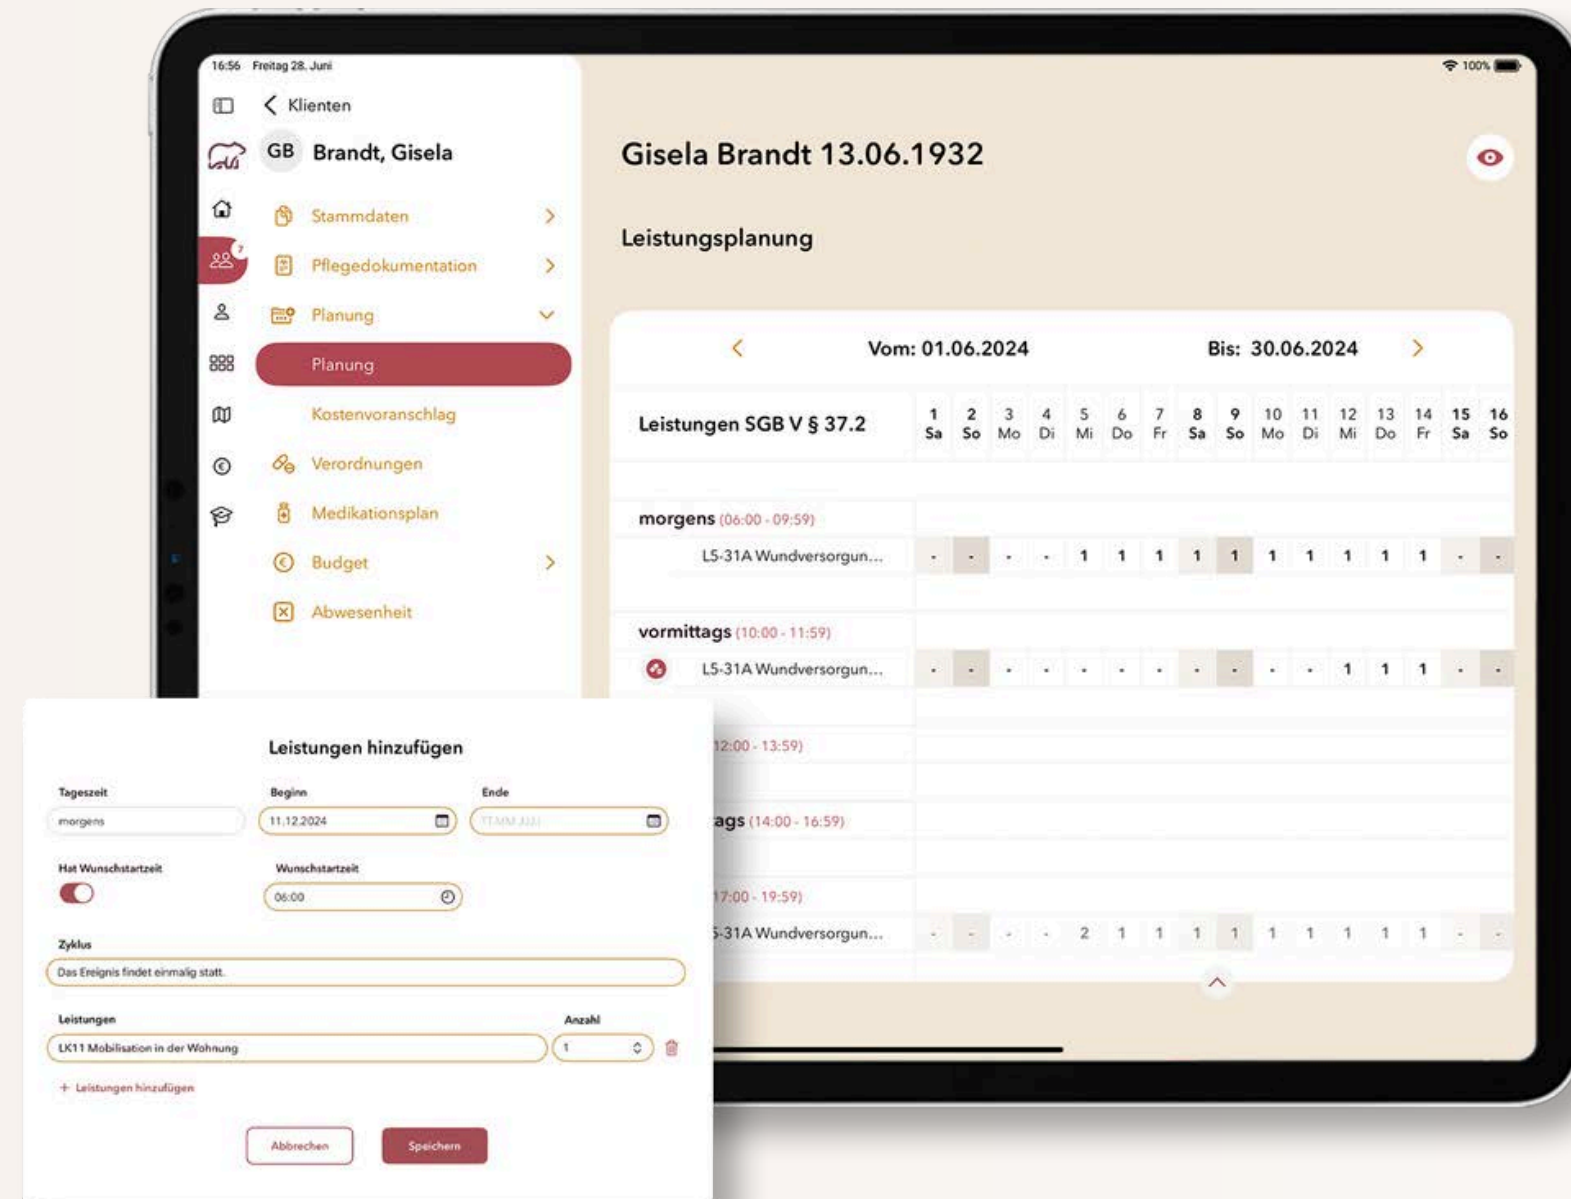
16:56 Freitag 28. Juni

100%

Klienten

GB Brandt, Gisela

Stammdaten

Pflegedokumentation

Planung

Planung

Kostenvoranschlag

Verordnungen

Medikationsplan

Budget

Abwesenheit

Gisela Brandt 13.06.1932

Leistungsplanung

Vom: 01.06.2024

Bis: 30.06.2024

| Leistungen SGB V § 37.2 | 1 Sa | 2 So | 3 Mo | 4 Di | 5 Mi | 6 Do | 7 Fr | 8 Sa | 9 So | 10 Mo | 11 Di | 12 Mi | 13 Do | 14 Fr | 15 Sa | 16 So |
|---|---|---|---|---|---|---|---|---|---|---|---|---|---|---|---|---|
| morgens (06:00 - 09:59) | | | | | | | | | | | | | | | | |
| L5-31A Wundversorgun... | - | - | - | - | 1 | 1 | 1 | 1 | 1 | 1 | 1 | 1 | 1 | 1 | - | - |
| vormittags (10:00 - 11:59) | | | | | | | | | | | | | | | | |
| L5-31A Wundversorgun... | - | - | - | - | - | - | - | - | - | - | - | 1 | 1 | 1 | - | - |
| 12:00 - 13:59) | | | | | | | | | | | | | | | | |
| ags (14:00 - 16:59) | | | | | | | | | | | | | | | | |
| 17:00 - 19:59) | | | | | | | | | | | | | | | | |
| 5-31A Wundversorgun... | - | - | - | - | 2 | 1 | 1 | 1 | 1 | 1 | 1 | 1 | 1 | 1 | - | - |

Leistungen hinzufügen

Tageszeit
morgens

Beginn
11.12.2024

Ende
TT.MM.JJJJ

Hat Wunschstartzeit

Wunschstartzeit
06:00

Zyklus
Das Ereignis findet einmalig statt.

Leistungen
LK11 Mobilisation in der Wohnung

Anzahl
1

+ Leistungen hinzufügen

Abbrechen

Speichern